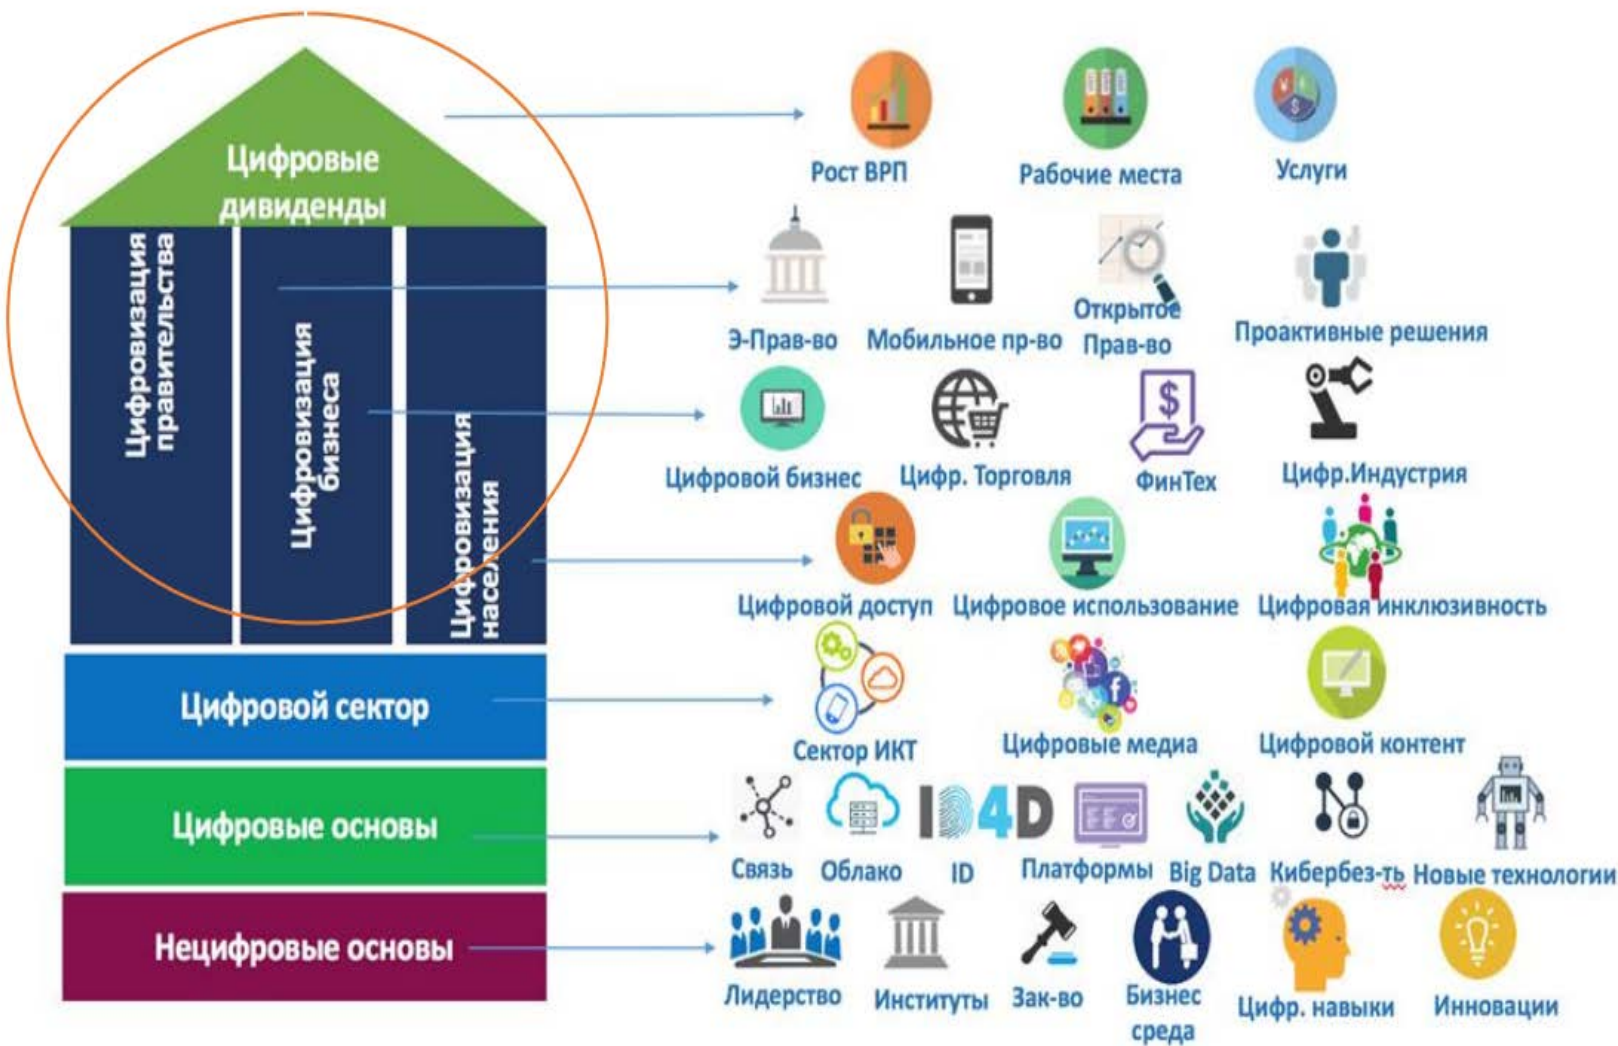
Цифровые дивиденды

Цифровизация правительства

Цифровизация бизнеса

Цифровизация населения

Цифровой сектор

Цифровые основы

Нецифровые основы

Рост ВРП
Рабочие места
Услуги

Э-Прав-во
Мобильное пр-во
Открытое Прав-во
Проактивные решения

Цифровой бизнес
Цифр. Торговля
ФинТех
Цифр.Индустрия

Цифровой доступ
Цифровое использование
Цифровая инклюзивность

Сектор ИКТ
Цифровые медиа
Цифровой контент

ID4D

Связь
Облако
ID
Платформы
Big Data
Кибербез-ть
Новые технологии

Лидерство
Институты
Зак-во
Бизнес среда
Цифр. навыки
Инновации